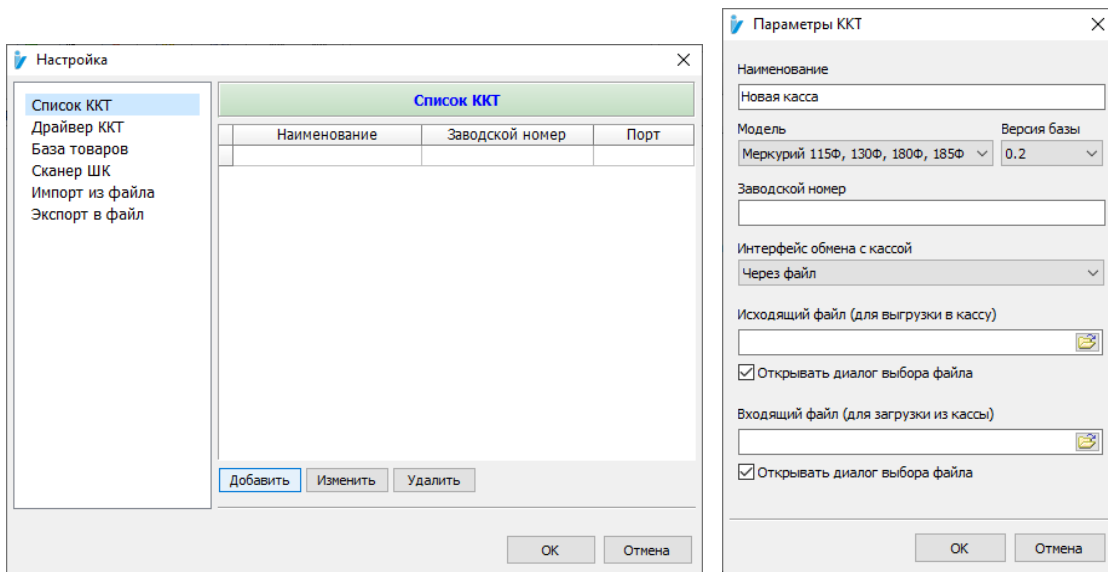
Настройка

Список ККТ
Драйвер ККТ
База товаров
Сканер ШК
Импорт из файла
Экспорт в файл

Список ККТ

| | Наименование | Заводской номер | Порт |
|---|---|---|---|
| | | | |

Добавить Изменить Удалить

OK Отмена

Параметры ККТ

Наименование
Новая касса

Модель
Меркурий 115Ф, 130Ф, 180Ф, 185Ф

Версия базы
0.2

Заводской номер

Интерфейс обмена с кассой
Через файл

Исходящий файл (для выгрузки в кассу)

Открывать диалог выбора файла

Входящий файл (для загрузки из кассы)

Открывать диалог выбора файла

OK Отмена